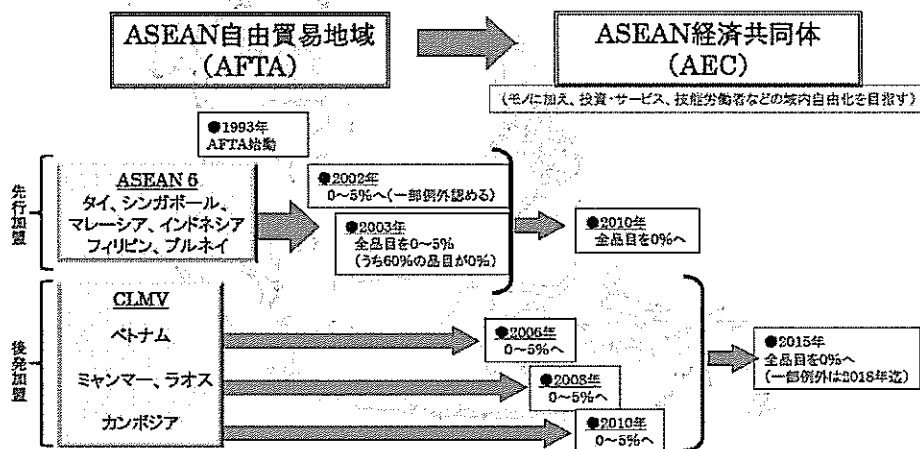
ASEAN自由貿易地域
(AFTA)

ASEAN経済共同体
(AEC)

(モノに加え、投資・サービス、技能労働者などの域内自由化を目指す)

●1993年
AFTA始動

先行加盟

ASEAN 6
タイ、シンガポール、マレーシア、インドネシア
フィリピン、ブルネイ

●2002年
0~5%へ(一部例外認める)

●2003年
全品目を0~5%
(うち60%の品目が0%)

●2010年
全品目を0%へ

後発加盟

CLMV
ベトナム
ミャンマー、ラオス
カンボジア

●2006年
0~5%へ

●2008年
0~5%へ

●2010年
0~5%へ

●2015年
全品目を0%へ
(一部例外は2018年迄)